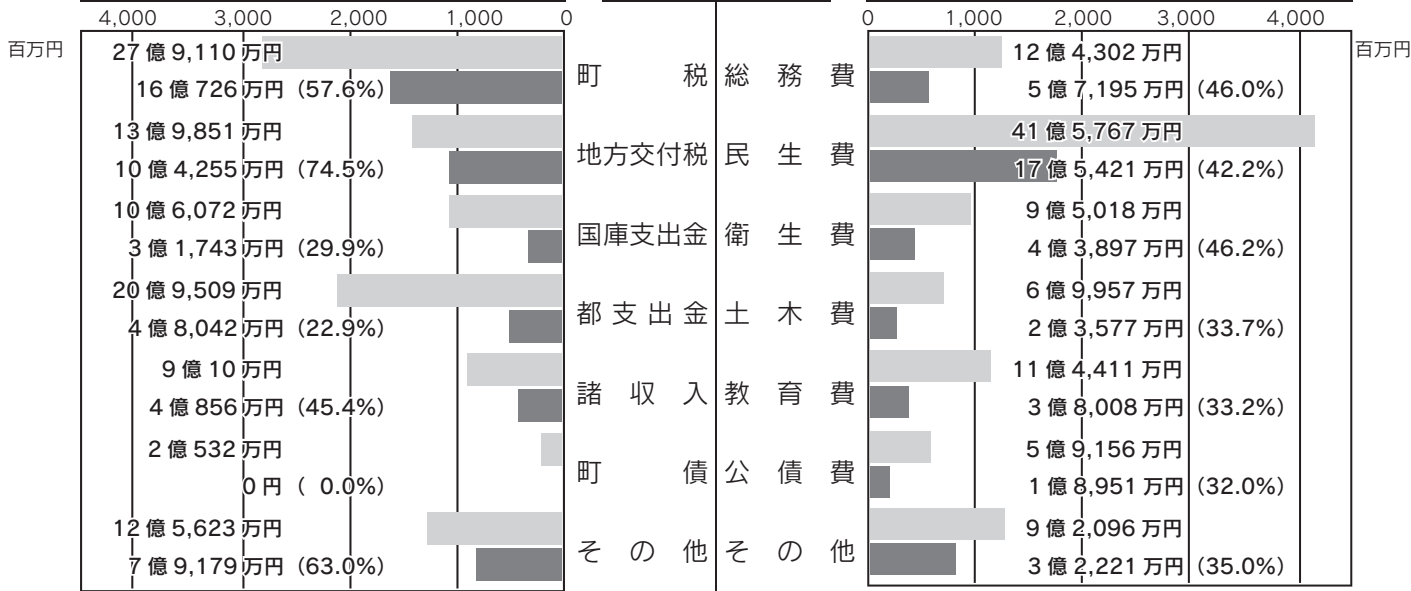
4,000 3,000 2,000 1,000 0

百万円

27 億 9,110 万円
16 億 726 万円 (57.6%)
13 億 9,851 万円
10 億 4,255 万円 (74.5%)
10 億 6,072 万円
3 億 1,743 万円 (29.9%)
20 億 9,509 万円
4 億 8,042 万円 (22.9%)
9 億 10 万円
4 億 856 万円 (45.4%)
2 億 532 万円
0 円 ( 0.0%)
12 億 5,623 万円
7 億 9,179 万円 (63.0%)

町税
地方交付税
国庫支出金
都支出金
諸収入
町債
その他

総務費
民生費
衛生費
土木費
教育費
公債費
その他

0 1,000 2,000 3,000 4,000

百万円

12 億 4,302 万円
5 億 7,195 万円 (46.0%)
41 億 5,767 万円
17 億 5,421 万円 (42.2%)
9 億 5,018 万円
4 億 3,897 万円 (46.2%)
6 億 9,957 万円
2 億 3,577 万円 (33.7%)
11 億 4,411 万円
3 億 8,008 万円 (33.2%)
5 億 9,156 万円
1 億 8,951 万円 (32.0%)
9 億 2,096 万円
3 億 2,221 万円 (35.0%)